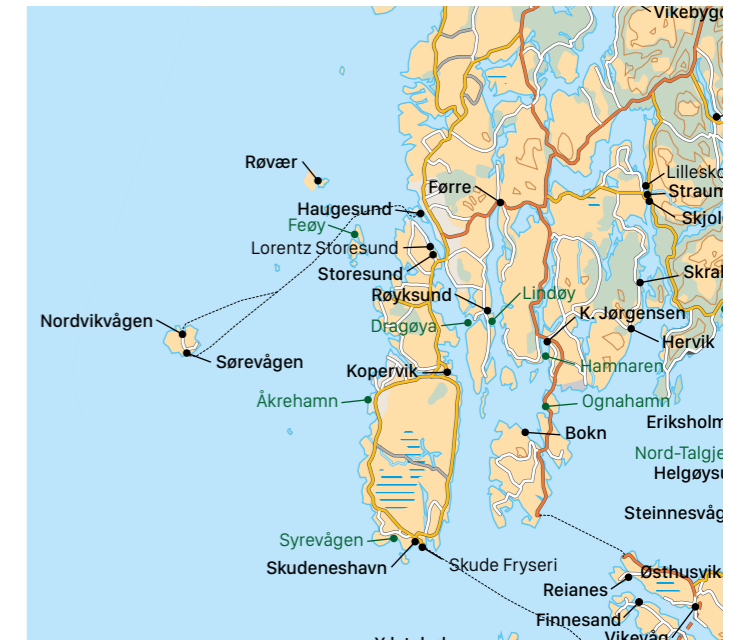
Vikebygd
Røvær
Lilleskog
Straum
Skjold
Førre
Haugesund
Feøy
Lorentz Storesund
Storesund
Skrad
Røyksund
Lindøy
Dragøya
K. Jørgensen
Hervik
Nordvikvågen
Sørevågen
Hamnaren
Kopervik
Åkrehamn
Ognahamn
Eriksholm
Bokn
Nord-Talgje
Helgøysund
Steinnesvåg
Syrevågen
Skudeneshavn
Skude Fryseri
Østhusvik
Reianes
Finnesand
Vikevåg
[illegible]